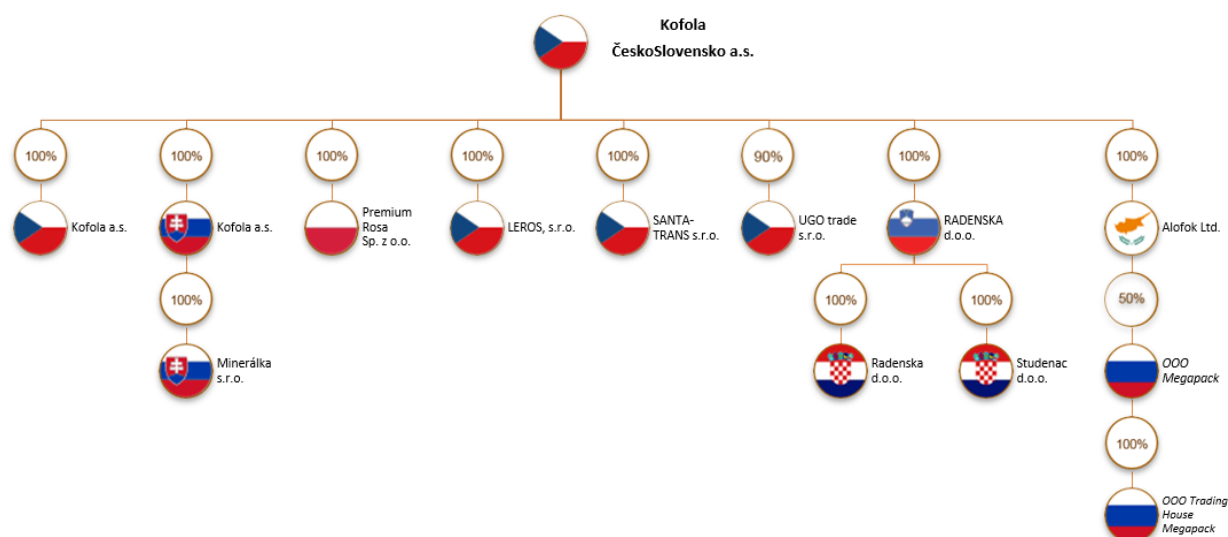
Kofola
ČeskoSlovensko a.s.

100%
Kofola a.s.

100%
Kofola a.s.
100%
Minerálka s.r.o.

100%
Premium Rosa Sp. z o.o.

100%
LEROS, s.r.o.

100%
SANTA-TRANS s.r.o.

90%
UGO trade s.r.o.

100%
RADENSKA d.o.o.
100%
Radenska d.o.o.
100%
Studenac d.o.o.

100%
Alofok Ltd.
50%
OOO Megapack
100%
OOO Trading House Megapack